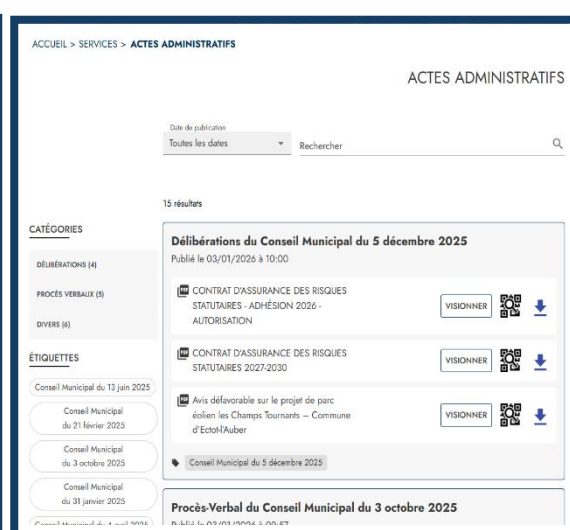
ACCUEIL > SERVICES > ACTES ADMINISTRATIFS

ACTES ADMINISTRATIFS

Date de publication
Toutes les dates

Rechercher

15 résultats

CATÉGORIES

DÉLIBÉRATIONS (4)

PROCÈS VERBAUX (5)

DIVERS (6)

ÉTIQUETTES

Conseil Municipal du 13 juin 2025

Conseil Municipal du 21 février 2025

Conseil Municipal du 3 octobre 2025

Conseil Municipal du 31 janvier 2025

Conseil Municipal du 4 avril 2025

Délibérations du Conseil Municipal du 5 décembre 2025
Publié le 03/01/2026 à 10:00

CONTRAT D'ASSURANCE DES RISQUES STATUTAIRES - ADHÉSION 2026 - AUTORISATION
VISIONNER

CONTRAT D'ASSURANCE DES RISQUES STATUTAIRES 2027-2030
VISIONNER

Avis défavorable sur le projet de parc éolien les Champs Tournants – Commune d'Ectot-l'Auber
VISIONNER

Conseil Municipal du 5 décembre 2025

Procès-Verbal du Conseil Municipal du 3 octobre 2025
Publié le 03/01/2026 à 09:57